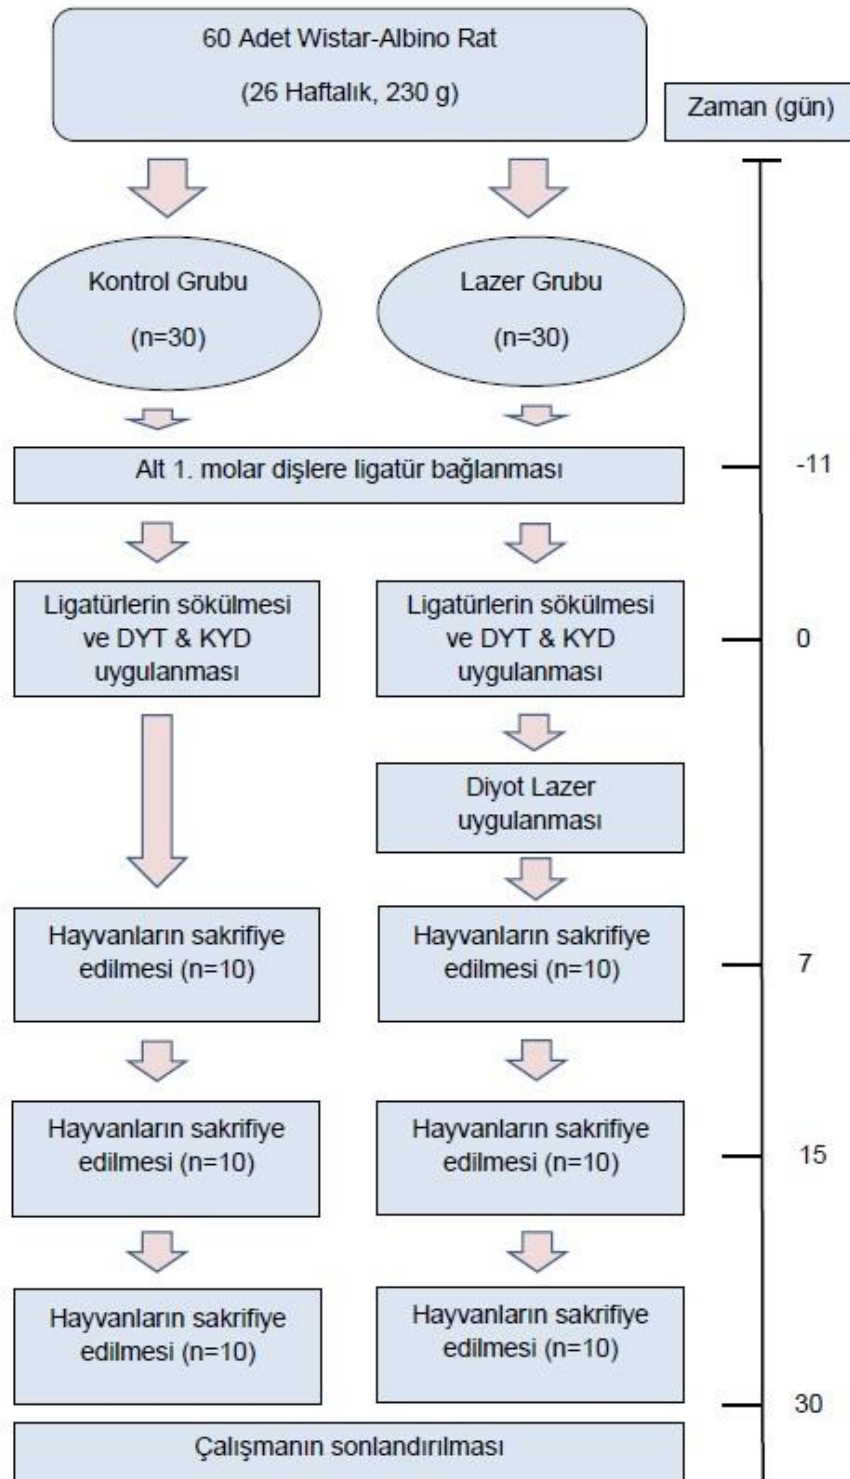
60 Adet Wistar-Albino Rat

(26 Haftalık, 230 g)

Zaman (gün)

Kontrol Grubu

(n=30)

Lazer Grubu

(n=30)

Alt 1. molar dişlere ligatür bağlanması

-11

Ligatürlerin sökülmesi ve DYT & KYD uygulanması

Ligatürlerin sökülmesi ve DYT & KYD uygulanması

0

Diyot Lazer uygulanması

Hayvanların sakrifiye edilmesi (n=10)

Hayvanların sakrifiye edilmesi (n=10)

7

Hayvanların sakrifiye edilmesi (n=10)

Hayvanların sakrifiye edilmesi (n=10)

15

Hayvanların sakrifiye edilmesi (n=10)

Hayvanların sakrifiye edilmesi (n=10)

30

Çalışmanın sonlandırılması